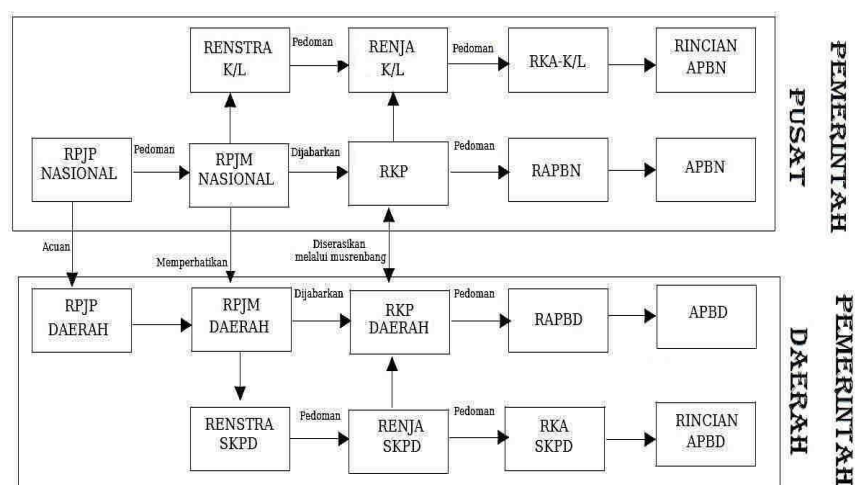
RENSTRA K/L

Pedoman

RENJA K/L

Pedoman

RKA-K/L

RINCIAN APBN

PEMERINTAH PUSAT

RPJP NASIONAL

Pedoman

RPJM NASIONAL

Dijabarkan

RKP

Pedoman

RAPBN

APBN

Acuan

Memperhatikan

Diserasikan melalui musrenbang

RPJP DAERAH

RPJM DAERAH

Dijabarkan

RKP DAERAH

Pedoman

RAPBD

APBD

PEMERINTAH DAERAH

RENSTRA SKPD

Pedoman

RENJA SKPD

Pedoman

RKA SKPD

RINCIAN APBD